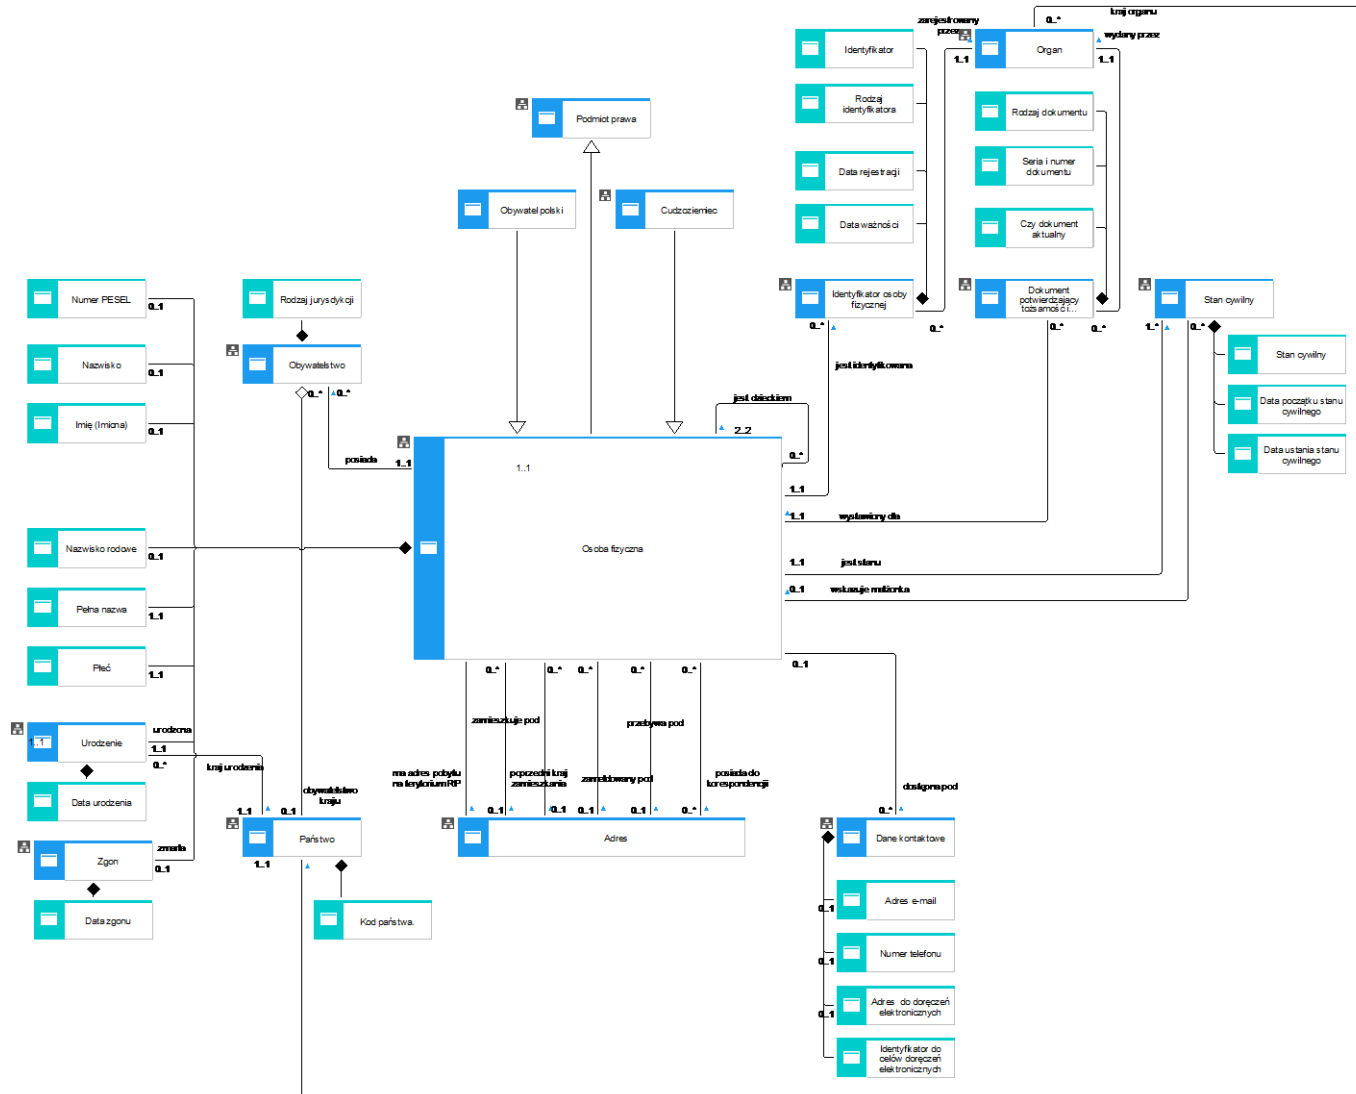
kraj organu
0..*
zarejestrowany przez
Identyfikator
Organ
wydany przez
1..1
1..1
Rodzaj identyfikatora
Rodzaj dokumentu
Podmiot prawa
Seria i numer dokumentu
Data rejestracji
Obywatel polski
Cudzoziemiec
Data ważności
Czy dokument aktualny
Identyfikator osoby fizycznej
Dokument potwierdzający tożsamość i...
Stan cywilny
Numer PESEL
Rodzaj jurysdykcji
0..1
0..*
0..*
0..*
1..*
0..*
Stan cywilny
Obywatelstwo
Nazwisko
0..*
0..*
jest identyfikowana
0..1
Data początku stanu cywilnego
Imię (Imiona)
jest dzieckiem
Data ustania stanu cywilnego
0..1
2..2
posiada
1..1
0..*
1..1
Nazwisko rodowe
1..1
0..1
wystawiony dla
1..1
Osoba fizyczna
Pełna nazwa
1..1
jest stanu
1..1
0..1
wskazuje małżonka
Płeć
1..1
0..1
0..*
0..*
0..*
0..*
0..*
urodzona
zamieszkuje pod
przebywa pod
Urodzenie
1..1
1..1
0..*
kraj urodzenia
Data urodzenia
ma adres pobytu na terytorium RP
poprzedni kraj zamieszkania
zameldowany pod
posiada do korespondencji
obywatelstwo kraju
dostępna pod
1..1
0..1
0..1
0..1
0..1
0..1
0..*
0..*
zmarła
Państwo
Adres
Dane kontaktowe
Zgon
0..1
1..1
Data zgonu
Kod państwa
Adres e-mail
0..1
Numer telefonu
0..1
Adres do doręczeń elektronicznych
0..1
Identyfikator do celów doręczeń elektronicznych